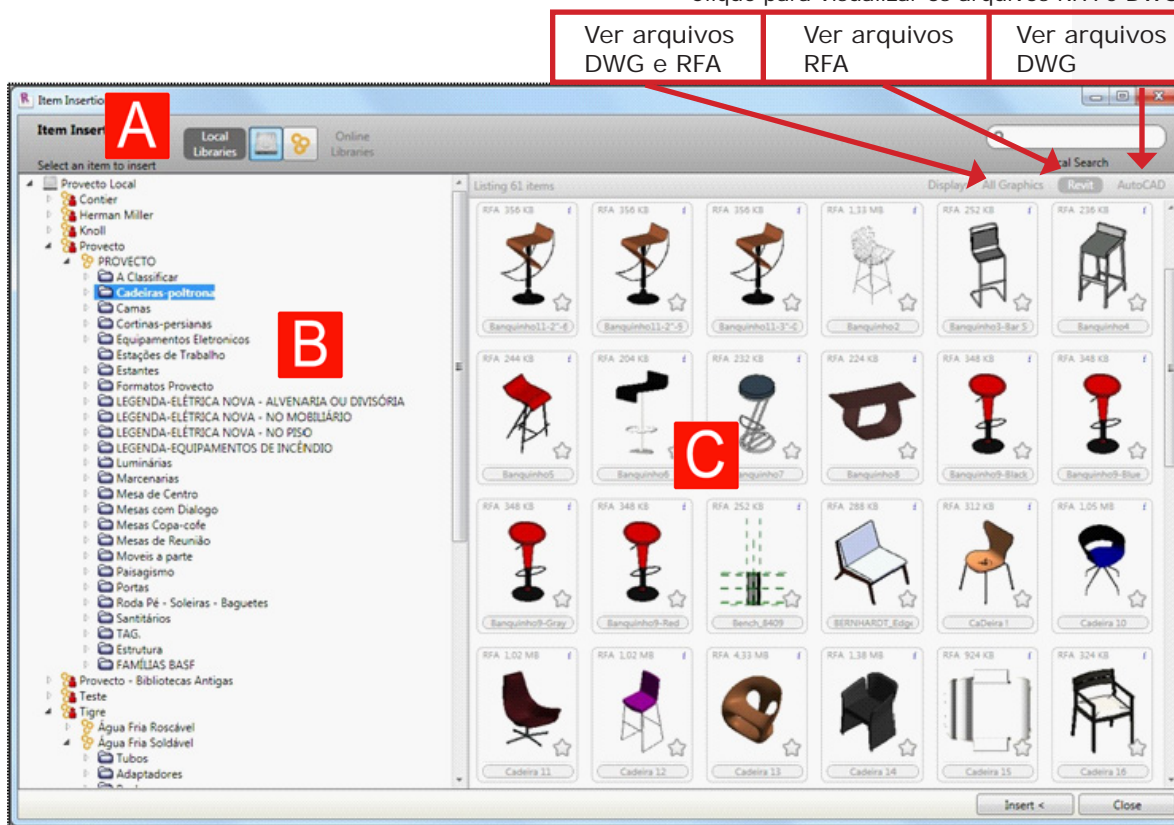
Clique para visualizar os arquivos RFA e DWG

Ver arquivos DWG e RFA
Ver arquivos RFA
Ver arquivos DWG

Item Insertion
A
Item Insert
Local Libraries
Online Libraries
Select an item to insert
Local Search

Provecto Local
Contier
Herman Miller
Knoll
Provecto
PROVECTO
A Classificar
Cadeiras-poltrona
Camas
Cortinas-persianas
Equipamentos Eletronicos
Estações de Trabalho
Estantes
Formatos Provecto
LEGENDA-ELÉTRICA NOVA - ALVENARIA OU DIVISÓRIA
LEGENDA-ELÉTRICA NOVA - NO MOBILIÁRIO
LEGENDA-ELÉTRICA NOVA - NO PISO
LEGENDA-EQUIPAMENTOS DE INCÊNDIO
Luminárias
Marcenarias
Mesa de Centro
Mesas com Dialogo
Mesas Copa-cofe
Mesas de Reunião
Moveis a parte
Paisagismo
Portas
Roda Pé - Soleiras - Baguetes
Santitários
TAG.
Estrutura
FAMÍLIAS BASF
Provecto - Bibliotecas Antigas
Teste
Tigre
Água Fria Roscável
Água Fria Soldável
Tubos
Adaptadores

B

Listing 61 items
Display: All Graphics Revit AutoCAD

RFA 356 KB Banquinho11-2"-6
RFA 356 KB Banquinho11-2"-5
RFA 356 KB Banquinho11-3"-6
RFA 1,33 MB Banquinho2
RFA 252 KB Banquinho3-Bar S
RFA 236 KB Banquinho4
RFA 244 KB Banquinho5
RFA 204 KB Banquinho6
RFA 232 KB Banquinho7
RFA 224 KB Banquinho8
RFA 348 KB Banquinho9-Black
RFA 348 KB Banquinho9-Blue
RFA 348 KB Banquinho9-Gray
RFA 348 KB Banquinho9-Red
RFA 252 KB Bench_8409
RFA 288 KB BERNHARDT_Edge
RFA 312 KB CaDeira !
RFA 1,05 MB Cadeira 10
RFA 1,02 MB Cadeira 11
RFA 1,02 MB Cadeira 12
RFA 4,33 MB Cadeira 13
RFA 1,38 MB Cadeira 14
RFA 924 KB Cadeira 15
RFA 324 KB Cadeira 16

C

Insert <
Close